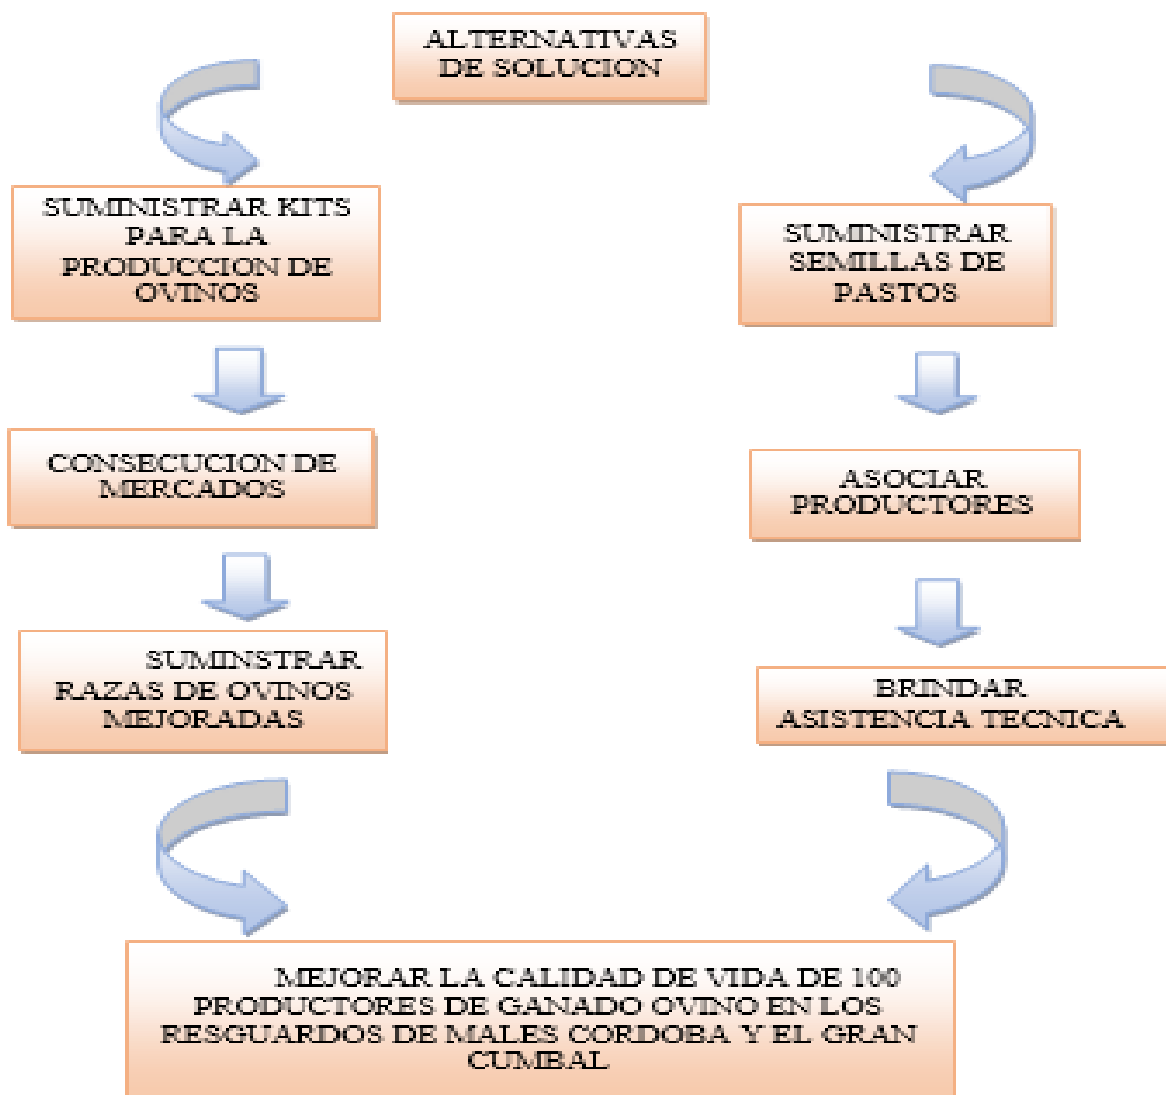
ALTERNATIVAS DE SOLUCION

SUMINISTRAR KITS PARA LA PRODUCCION DE OVINOS

CONSECUCION DE MERCADOS

SUMINSTRAR RAZAS DE OVINOS MEJORADAS

SUMINISTRAR SEMILLAS DE PASTOS

ASOCIAR PRODUCTORES

BRINDAR ASISTENCIA TECNICA

MEJORAR LA CALIDAD DE VIDA DE 100 PRODUCTORES DE GANADO OVINO EN LOS RESGUARDOS DE MALES CORDOBA Y EL GRAN CUMBAL